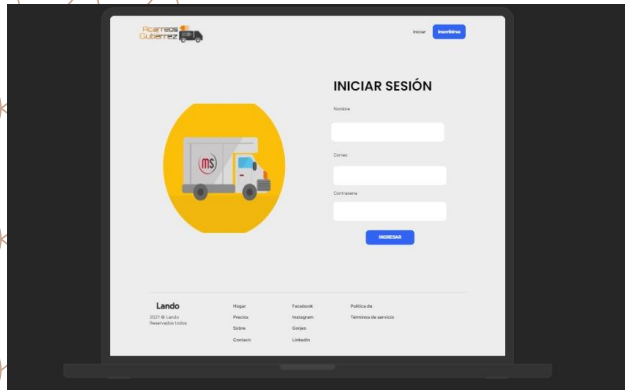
Acarreos Gutierrez

Iniciar Inscribirse

INICIAR SESIÓN

Nombre

Correo

Contraseña

INGRESAR

ms

Lando
2021 © Lando
Reservados todos

Hogar
Precios
Sobre
Contacto

Facebook
Instagram
Gorjeo
LinkedIn

Política de
Términos de servicio